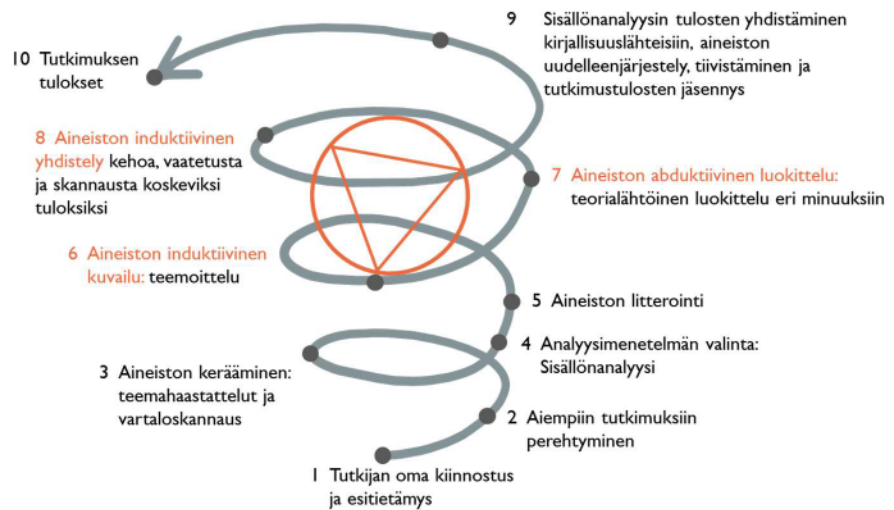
9 Sisällönanalyysin tulosten yhdistäminen kirjallisuuslähteisiin, aineiston uudelleenjärjestely, tiivistäminen ja tutkimustulosten jäsennys

10 Tutkimuksen tulokset

8 Aineiston induktiivinen yhdistely kehoa, vaatetusta ja skannausta koskeviksi tuloksiksi

7 Aineiston abduktiivinen luokittelu: teorialähtöinen luokittelu eri minuuksiin

6 Aineiston induktiivinen kuvailu: teemoittelu

5 Aineiston litterointi

4 Analyysimenetelmän valinta: Sisällönanalyysi

3 Aineiston kerääminen: teemahaastattelut ja vartaloskannaus

2 Aiempiin tutkimuksiin perehtyminen

1 Tutkijan oma kiinnostus ja esitietämys